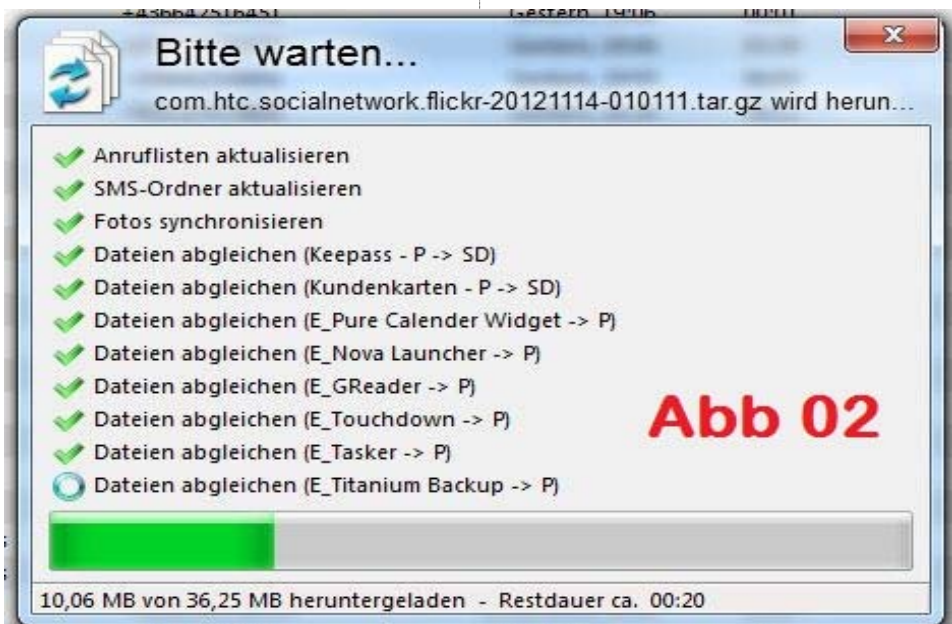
+4366425 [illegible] Gestern 19:06 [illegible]

Bitte warten...

com.htc.socialnetwork.flickr-20121114-010111.tar.gz wird herun...

Anruflisten aktualisieren
SMS-Ordner aktualisieren
Fotos synchronisieren
Dateien abgleichen (Keepass - P -> SD)
Dateien abgleichen (Kundenkarten - P -> SD)
Dateien abgleichen (E_Pure Calender Widget -> P)
Dateien abgleichen (E_Nova Launcher -> P)
Dateien abgleichen (E_GReader -> P)
Dateien abgleichen (E_Touchdown -> P)
Dateien abgleichen (E_Tasker -> P)
Dateien abgleichen (E_Titanium Backup -> P)

Abb 02

10,06 MB von 36,25 MB heruntergeladen - Restdauer ca. 00:20